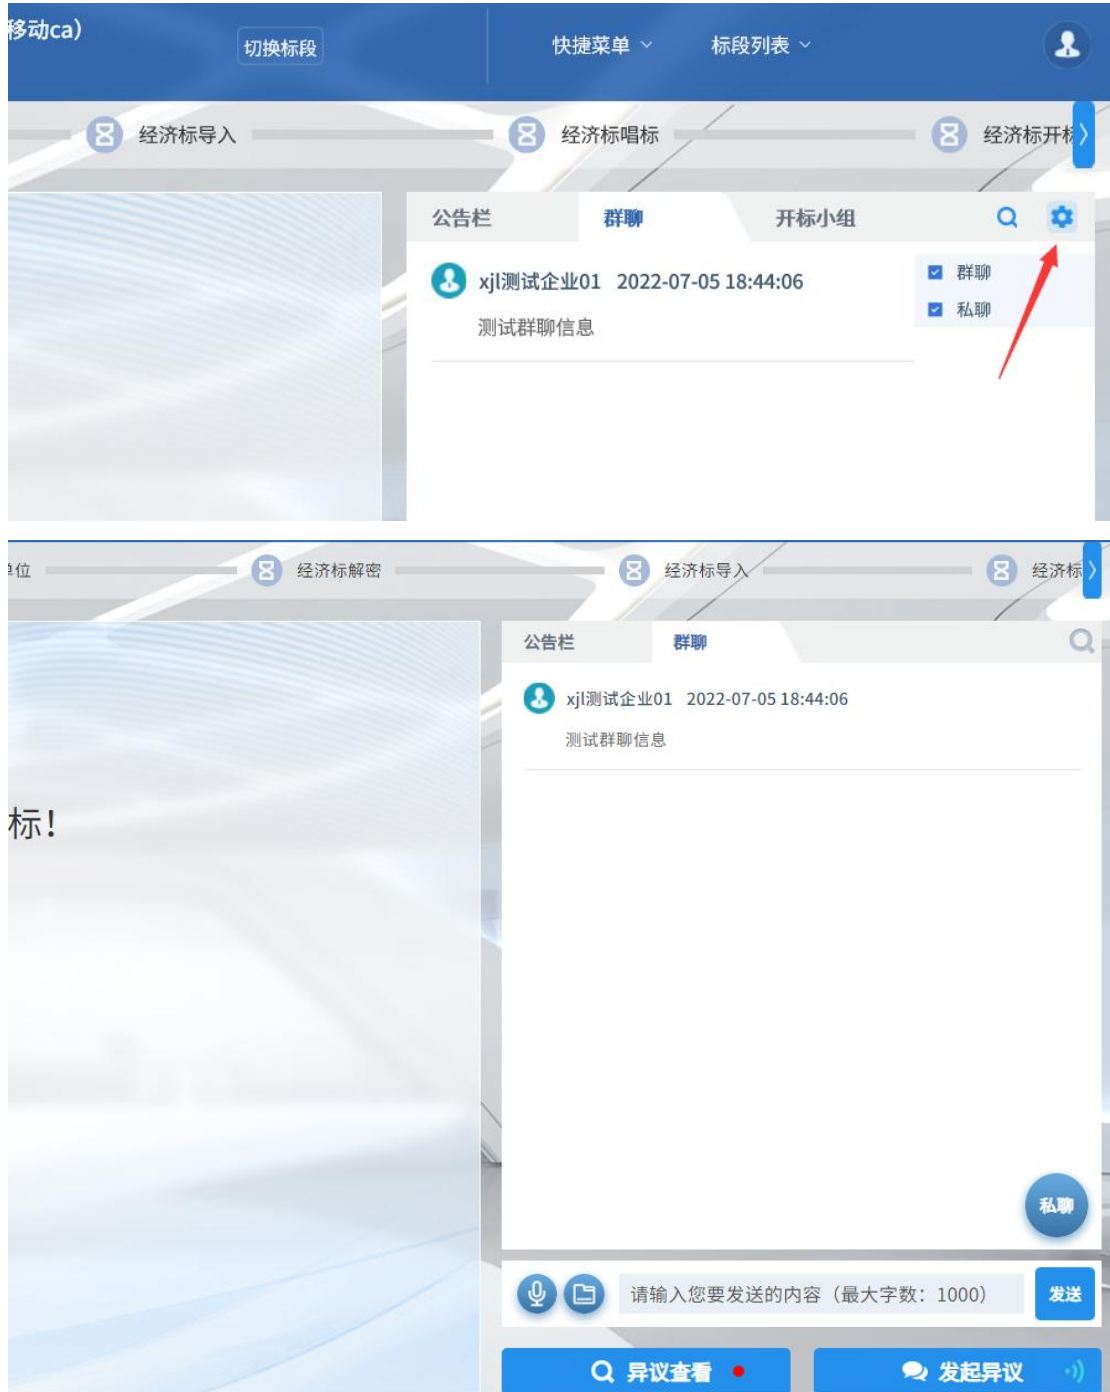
移动ca)

切换标段

快捷菜单

标段列表

经济标导入

经济标唱标

经济标开标

公告栏

群聊

开标小组

群聊

私聊

xjl测试企业01 2022-07-05 18:44:06

测试群聊信息

单位

经济标解密

经济标导入

经济标

公告栏

群聊

xjl测试企业01 2022-07-05 18:44:06

测试群聊信息

标!

私聊

请输入您要发送的内容(最大字数:1000)

发送

异议查看

发起异议